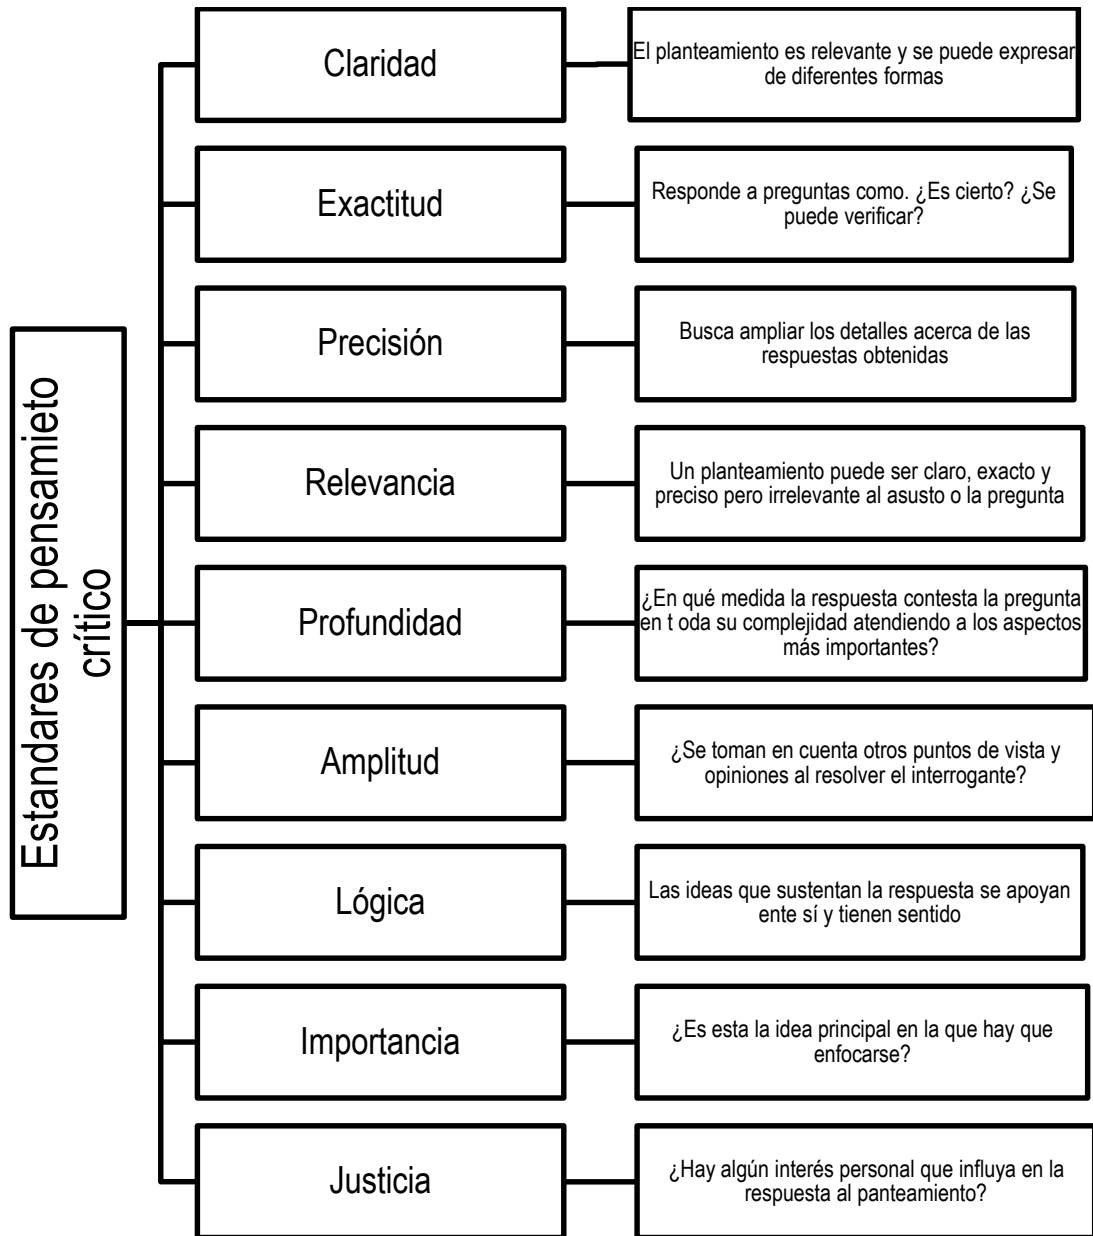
Estandares de pensamieto crítico

Claridad

El planteamiento es relevante y se puede expresar de diferentes formas

Exactitud

Responde a preguntas como. ¿Es cierto? ¿Se puede verificar?

Precisión

Busca ampliar los detalles acerca de las respuestas obtenidas

Relevancia

Un planteamiento puede ser claro, exacto y preciso pero irrelevante al asusto o la pregunta

Profundidad

¿En qué medida la respuesta contesta la pregunta en t oda su complejidad atendiendo a los aspectos más importantes?

Amplitud

¿Se toman en cuenta otros puntos de vista y opiniones al resolver el interrogante?

Lógica

Las ideas que sustentan la respuesta se apoyan ente sí y tienen sentido

Importancia

¿Es esta la idea principal en la que hay que enfocarse?

Justicia

¿Hay algún interés personal que influya en la respuesta al panteamiento?